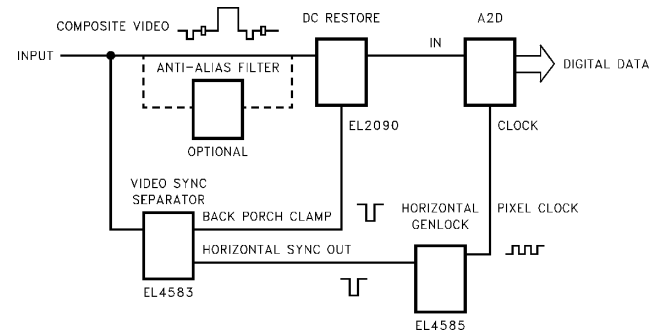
COMPOSITE VIDEO

DC RESTORE

A2D

INPUT

IN

DIGITAL DATA

ANTI-ALIAS FILTER

OPTIONAL

EL2090

CLOCK

VIDEO SYNC SEPARATOR

BACK PORCH CLAMP

HORIZONTAL GENLOCK

PIXEL CLOCK

HORIZONTAL SYNC OUT

EL4583

EL4585